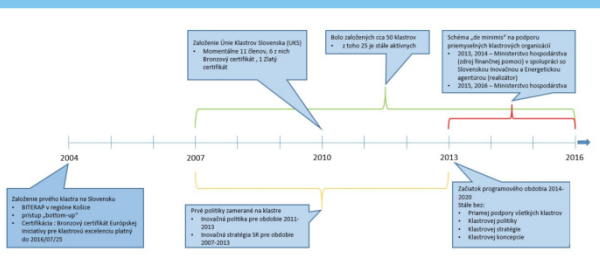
Založenie Únie Klastrov Slovenska (UKS)
• Momentálne 11 členov, 6 z nich Bronzový certifikát , 1 Zlatý certifikát

Bolo založených cca 50 klastrov
• z toho 25 je stále aktívnych

Schéma „de minimis" na podporu priemyselných klastrových organizácií
• 2013, 2014 – Ministerstvo hospodárstva (zdroj finančnej pomoci) v spolupráci so Slovenskou Inovačnou a Energetickou agentúrou (realizátor)
• 2015, 2016 – Ministerstvo hospodárstva

2004
2007
2010
2013
2016

Založenie prvého klastra na Slovensku
• BITERAP v regióne Košice
• prístup „bottom-up"
• Certifikácia : Bronzový certifikát Európskej iniciatívy pre klastrovú excelenciu platný do 2016/07/25

Prvé politiky zamerané na klastre
• Inovačná politika pre obdobie 2011-2013
• Inovačná stratégia SR pre obdobie 2007-2013

Začiatok programového obdobia 2014-2020
Stále bez:
• Priamej podpory všetkých klastrov
• Klastrovej politiky
• Klastrovej stratégie
• Klastrovej koncepcie